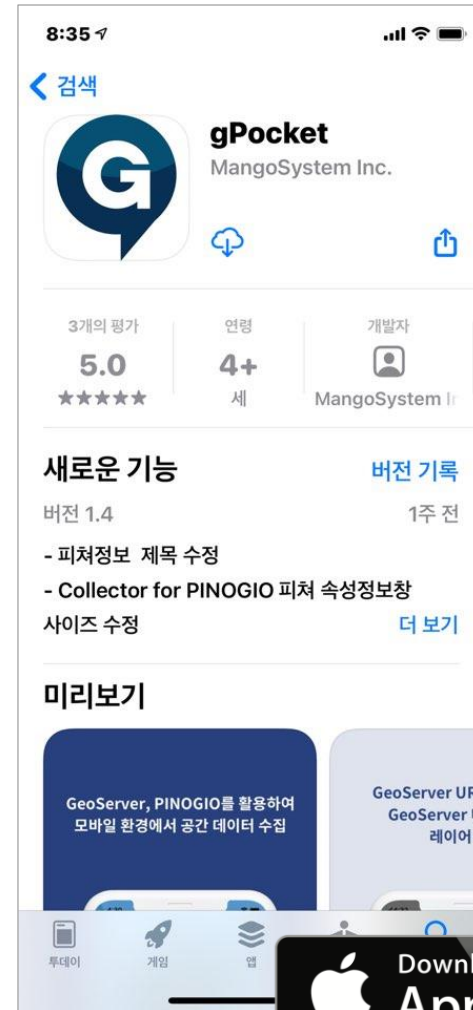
8:35

< 검색

gPocket
MangoSystem Inc.

3개의 평가
5.0
★★★★★

연령
4+
세

개발자
MangoSystem I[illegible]

새로운 기능
버전 기록

버전 1.4
1주 전

- 피쳐정보 제목 수정
- Collector for PINOGIO 피쳐 속성정보창 사이즈 수정
더 보기

미리보기

GeoServer, PINOGIO를 활용하여 모바일 환경에서 공간 데이터 수집

GeoServer U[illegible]
GeoServer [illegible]
레이어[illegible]

투데이
게임
앱

Downl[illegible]
App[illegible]